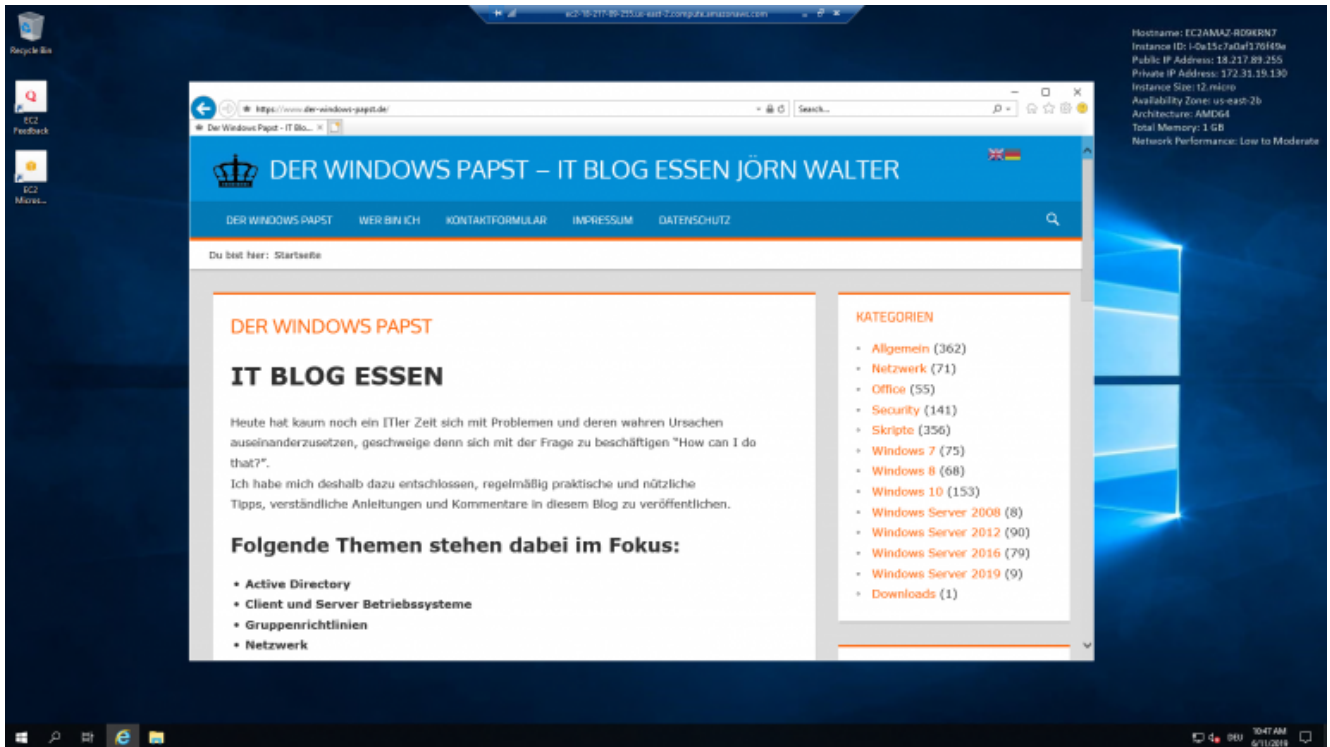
ec2-18-217-89-255.us-east-2.compute.amazonaws.com

Recycle Bin

EC2 Feedback

EC2 Micros...

Hostname: EC2AMAZ-R09KRN7
Instance ID: i-0a15c7a0af176f49e
Public IP Address: 18.217.89.255
Private IP Address: 172.31.19.130
Instance Size: t2.micro
Availability Zone: us-east-2b
Architecture: AMD64
Total Memory: 1 GB
Network Performance: Low to Moderate

https://www.der-windows-papst.de/

Search...

Der Windows Papst - IT Blo...

DER WINDOWS PAPST – IT BLOG ESSEN JÖRN WALTER

DER WINDOWS PAPST WER BIN ICH KONTAKTFORMULAR IMPRESSUM DATENSCHUTZ

Du bist hier: Startseite

DER WINDOWS PAPST

IT BLOG ESSEN

Heute hat kaum noch ein ITler Zeit sich mit Problemen und deren wahren Ursachen auseinanderzusetzen, geschweige denn sich mit der Frage zu beschäftigen "How can I do that?".
Ich habe mich deshalb dazu entschlossen, regelmäßig praktische und nützliche Tipps, verständliche Anleitungen und Kommentare in diesem Blog zu veröffentlichen.

Folgende Themen stehen dabei im Fokus:

• Active Directory
• Client und Server Betriebssysteme
• Gruppenrichtlinien
• Netzwerk

KATEGORIEN

• Allgemein (362)
• Netzwerk (71)
• Office (55)
• Security (141)
• Skripte (356)
• Windows 7 (75)
• Windows 8 (68)
• Windows 10 (153)
• Windows Server 2008 (8)
• Windows Server 2012 (90)
• Windows Server 2016 (79)
• Windows Server 2019 (9)
• Downloads (1)

DEU 10:47 AM 6/11/2019